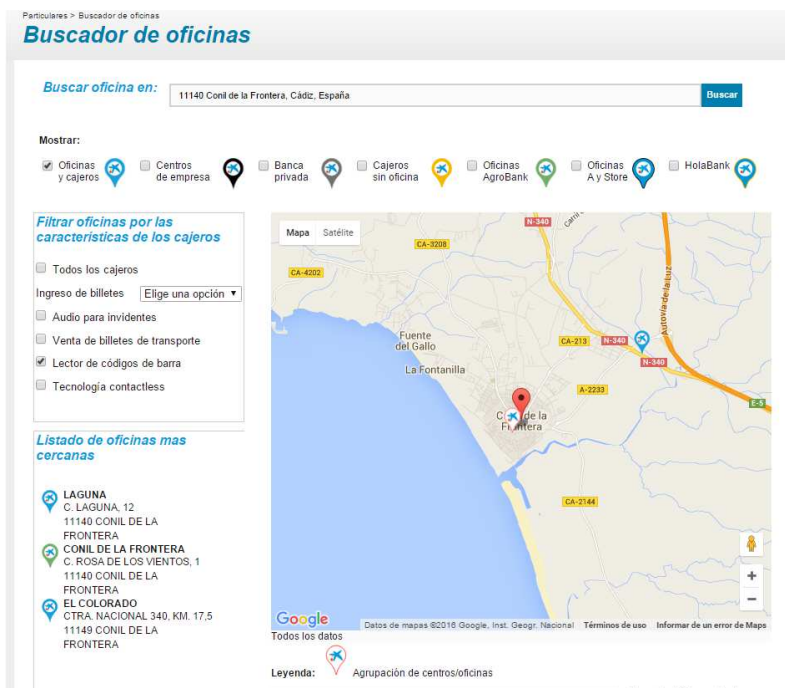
Particulares > Buscador de oficinas

Buscador de oficinas

Buscar oficina en: 11140 Conil de la Frontera, Cádiz, España Buscar

Mostrar:

Oficinas y cajeros
Centros de empresa
Banca privada
Cajeros sin oficina
Oficinas AgroBank
Oficinas A y Store
HolaBank

Filtrar oficinas por las características de los cajeros

Todos los cajeros
Ingreso de billetes Elige una opción
Audio para invidentes
Venta de billetes de transporte
Lector de códigos de barra
Tecnología contactless

Listado de oficinas mas cercanas

LAGUNA
C. LAGUNA, 12
11140 CONIL DE LA FRONTERA

CONIL DE LA FRONTERA
C. ROSA DE LOS VIENTOS, 1
11140 CONIL DE LA FRONTERA

EL COLORADO
CTRA. NACIONAL 340, KM. 17,5
11149 CONIL DE LA FRONTERA

Mapa Satélite

N-340
CA-3208
CA-4202
Autovía de la Luz
Fuente del Gallo
CA-213
N-340
N-340
La Fontanilla
A-2233
E-5
C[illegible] de la Fr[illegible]ntera
CA-2144

Google
Datos de mapas ©2016 Google, Inst. Geogr. Nacional Términos de uso Informar de un error de Maps

Todos los datos

Leyenda: Agrupación de centros/oficinas